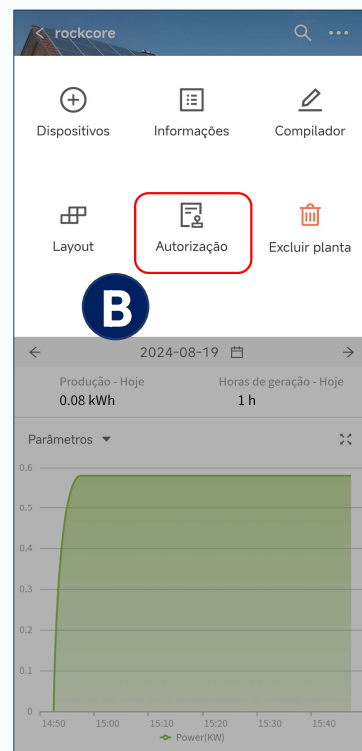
rockcore

Dispositivos
Informações
Compilador

Layout
Autorização
Excluir planta

B

2024-08-19

Produção - Hoje
0.08 kWh

Horas de geração - Hoje
1 h

Parâmetros

0.6
0.5
0.4
0.3
0.2
0.1
0

14:50
15:00
15:10
15:20
15:30
15:40

Power(KW)